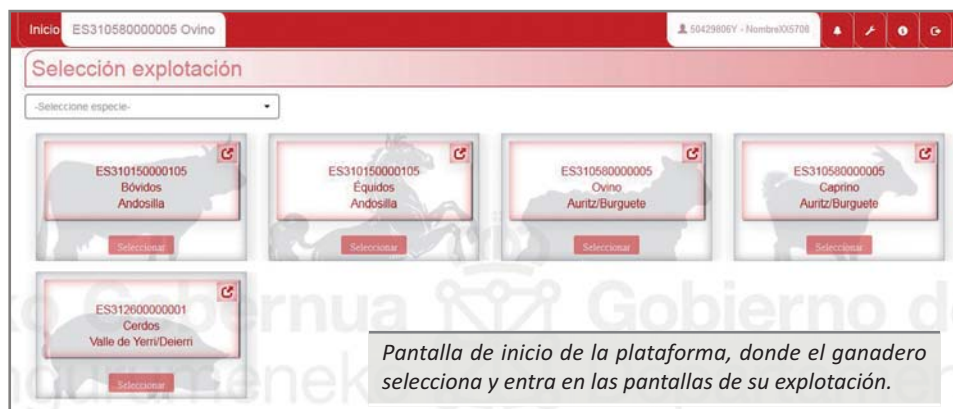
Inicio ES310580000005 Ovino

50429806Y - NombreXX5708

Selección explotación

-Seleccione especie-

ES310150000105
Bóvidos
Andosilla

Seleccionar

ES310150000105
Équidos
Andosilla

Seleccionar

ES310580000005
Ovino
Auritz/Burguete

Seleccionar

ES310580000005
Caprino
Auritz/Burguete

Seleccionar

ES312600000001
Cerdos
Valle de Yerri/Deierri

Seleccionar

Pantalla de inicio de la plataforma, donde el ganadero selecciona y entra en las pantallas de su explotación.